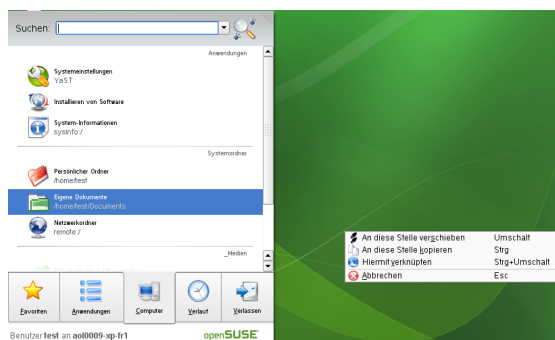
Suchen:

Anwendungen

Systemeinstellungen
YaST

Installieren von Software

System-Informationen
sysinfo:/

Systemordner

Persönlicher Ordner
/home/test

Eigene Dokumente
/home/test/Documents

Netzwerkordner
remote:/

Medien

Favoriten
Anwendungen
Computer
Verlauf
Verlassen

Benutzer test an aol0009-xp-fr1
openSUSE

| | |
|---|---|
| An diese Stelle verschieben | Umschalt |
| An diese Stelle kopieren | Strg |
| Hiermit verknüpfen | Strg+Umschalt |
| Abbrechen | Esc |